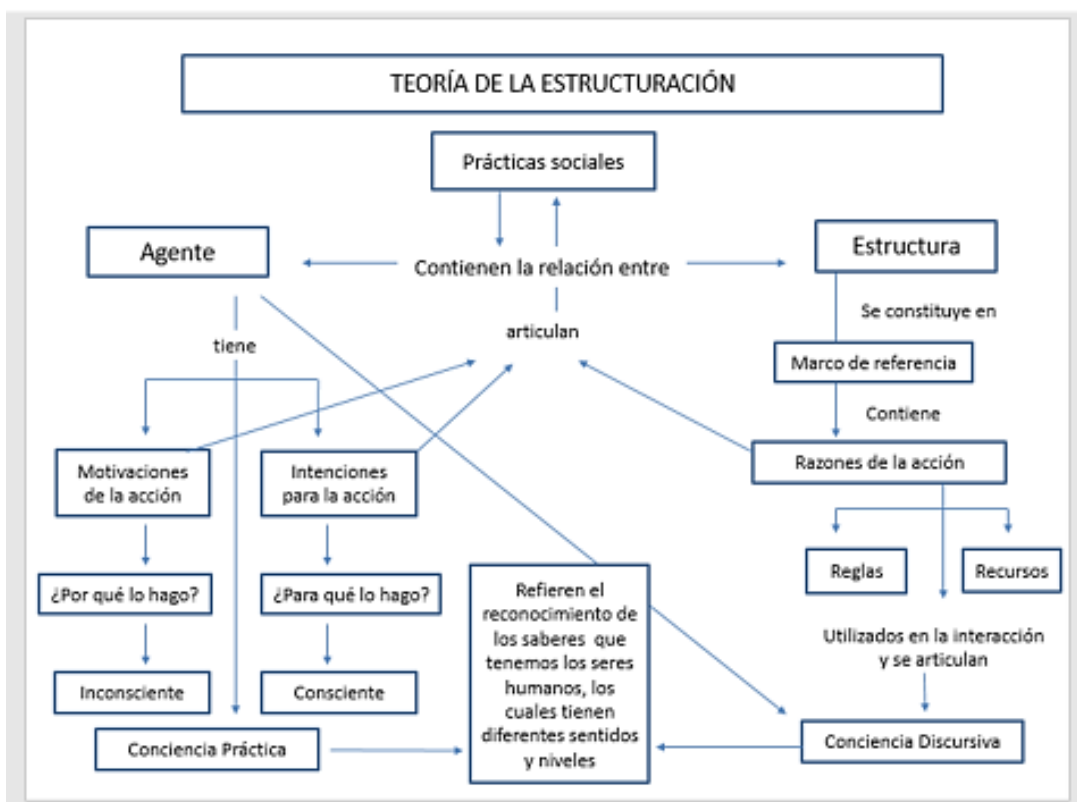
TEORÍA DE LA ESTRUCTURACIÓN

Prácticas sociales

Agente

Contienen la relación entre

Estructura

Se constituye en

articulan

tiene

Marco de referencia

Contiene

Motivaciones de la acción

Intenciones para la acción

Razones de la acción

Reglas

Recursos

¿Por qué lo hago?

¿Para qué lo hago?

Refieren el reconocimiento de los saberes que tenemos los seres humanos, los cuales tienen diferentes sentidos y niveles

Utilizados en la interacción y se articulan

Inconsciente

Consciente

Conciencia Práctica

Conciencia Discursiva